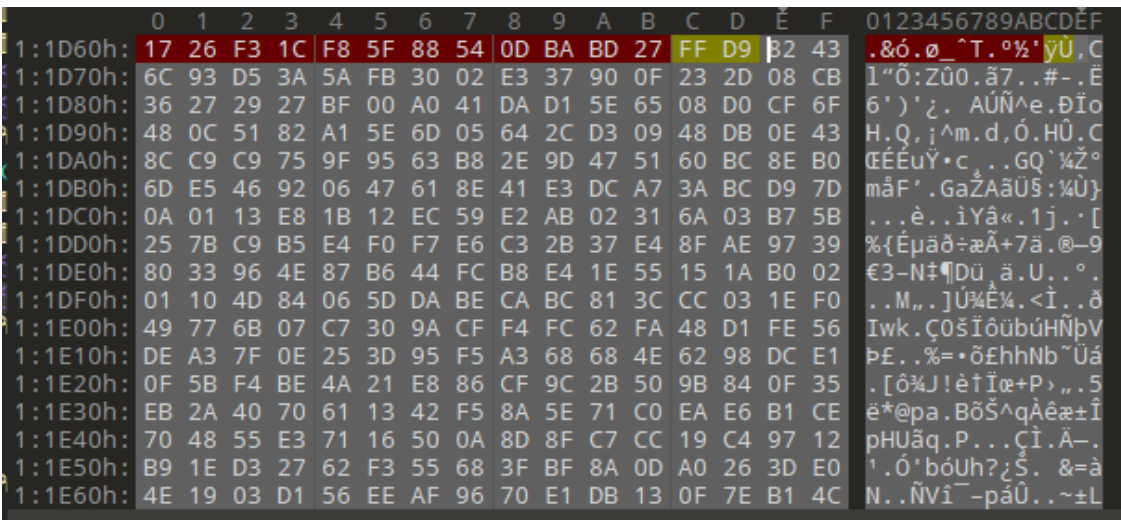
| | 0 | 1 | 2 | 3 | 4 | 5 | 6 | 7 | 8 | 9 | A | B | C | D | E | F | 0123456789ABCDEF |
|---|---|---|---|---|---|---|---|---|---|---|---|---|---|---|---|---|---|
| 1:1D60h: | 17 | 26 | F3 | 1C | F8 | 5F | 88 | 54 | 0D | BA | BD | 27 | FF | D9 | B2 | 43 | .&ó.ø_ˆT.º½'ÿÙ.C |
| 1:1D70h: | 6C | 93 | D5 | 3A | 5A | FB | 30 | 02 | E3 | 37 | 90 | 0F | 23 | 2D | 08 | CB | l"Õ:Zû0.ã7..#-.Ë |
| 1:1D80h: | 36 | 27 | 29 | 27 | BF | 00 | A0 | 41 | DA | D1 | 5E | 65 | 08 | D0 | CF | 6F | 6')'¿. AÚÑ^e.ÐÏo |
| 1:1D90h: | 48 | 0C | 51 | 82 | A1 | 5E | 6D | 05 | 64 | 2C | D3 | 09 | 48 | DB | 0E | 43 | H.Q‚¡^m.d,Ó.HÛ.C |
| 1:1DA0h: | 8C | C9 | C9 | 75 | 9F | 95 | 63 | B8 | 2E | 9D | 47 | 51 | 60 | BC | 8E | B0 | ŒÉÉuŸ•c¸..GQ`¼Ž° |
| 1:1DB0h: | 6D | E5 | 46 | 92 | 06 | 47 | 61 | 8E | 41 | E3 | DC | A7 | 3A | BC | D9 | 7D | måF'.GaŽAãÜ§:¼Ù} |
| 1:1DC0h: | 0A | 01 | 13 | E8 | 1B | 12 | EC | 59 | E2 | AB | 02 | 31 | 6A | 03 | B7 | 5B | ...è..ìYâ«.1j.·[ |
| 1:1DD0h: | 25 | 7B | C9 | B5 | E4 | F0 | F7 | E6 | C3 | 2B | 37 | E4 | 8F | AE | 97 | 39 | %{Éµäð÷æÃ+7ä.®—9 |
| 1:1DE0h: | 80 | 33 | 96 | 4E | 87 | B6 | 44 | FC | B8 | E4 | 1E | 55 | 15 | 1A | B0 | 02 | €3–N‡¶Dü¸ä.U..°. |
| 1:1DF0h: | 01 | 10 | 4D | 84 | 06 | 5D | DA | BE | CA | BC | 81 | 3C | CC | 03 | 1E | F0 | ..M„.]Ú¾Ê¼.<Ì..ð |
| 1:1E00h: | 49 | 77 | 6B | 07 | C7 | 30 | 9A | CF | F4 | FC | 62 | FA | 48 | D1 | FE | 56 | Iwk.Ç0šÏôübúHÑþV |
| 1:1E10h: | DE | A3 | 7F | 0E | 25 | 3D | 95 | F5 | A3 | 68 | 68 | 4E | 62 | 98 | DC | E1 | Þ£..%=•õ£hhNb˜Üá |
| 1:1E20h: | 0F | 5B | F4 | BE | 4A | 21 | E8 | 86 | CF | 9C | 2B | 50 | 9B | 84 | 0F | 35 | .[ô¾J!è†Ïœ+P›„.5 |
| 1:1E30h: | EB | 2A | 40 | 70 | 61 | 13 | 42 | F5 | 8A | 5E | 71 | C0 | EA | E6 | B1 | CE | ë*@pa.BõŠ^qÀêæ±Î |
| 1:1E40h: | 70 | 48 | 55 | E3 | 71 | 16 | 50 | 0A | 8D | 8F | C7 | CC | 19 | C4 | 97 | 12 | pHUãq.P...ÇÌ.Ä—. |
| 1:1E50h: | B9 | 1E | D3 | 27 | 62 | F3 | 55 | 68 | 3F | BF | 8A | 0D | A0 | 26 | 3D | E0 | ¹.Ó'bóUh?¿Š. &=à |
| 1:1E60h: | 4E | 19 | 03 | D1 | 56 | EE | AF | 96 | 70 | E1 | DB | 13 | 0F | 7E | B1 | 4C | N..ÑVî¯–páÛ..~±L |